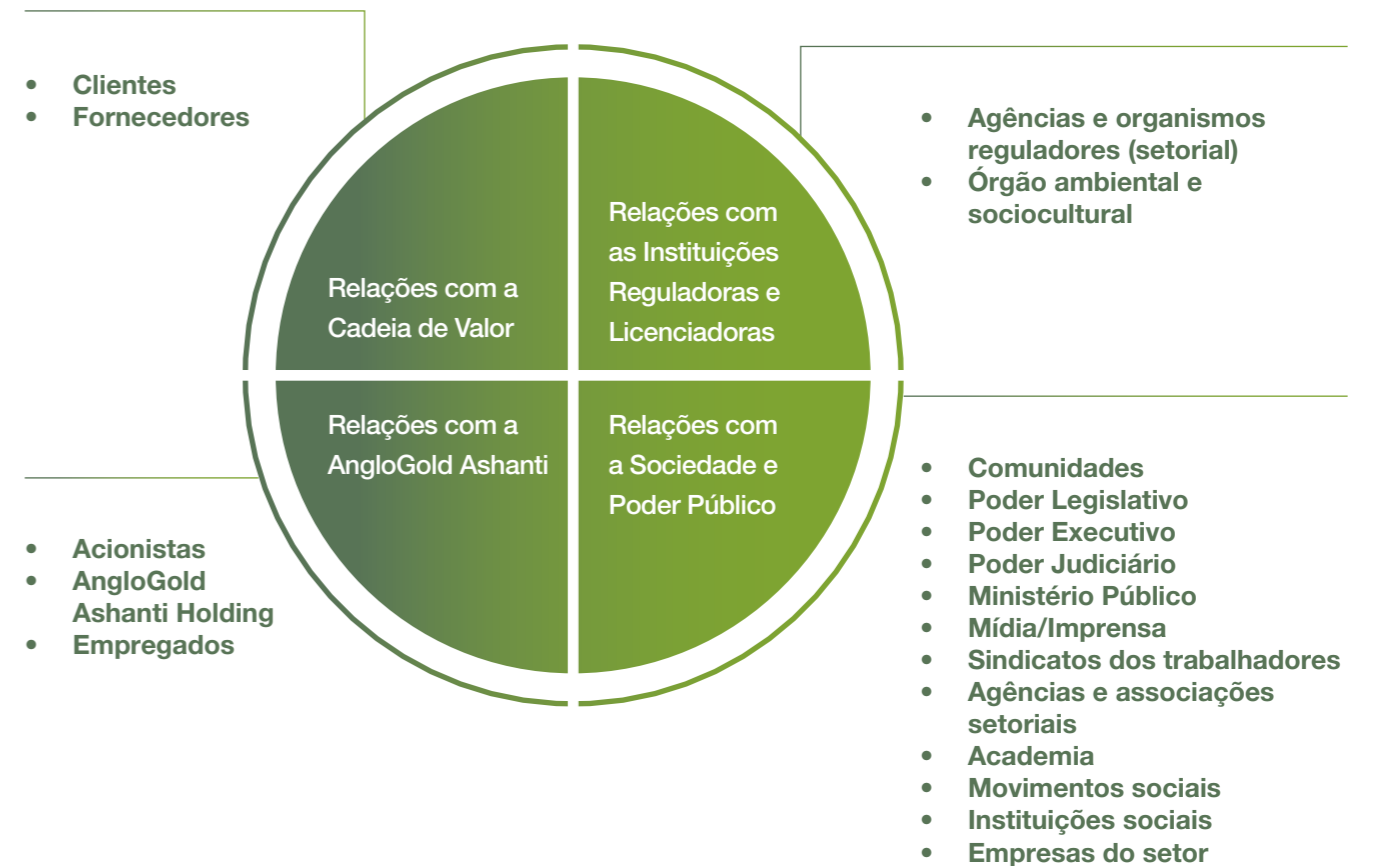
• Clientes
• Fornecedores

Relações com a Cadeia de Valor

Relações com as Instituições Reguladoras e Licenciadoras

• Agências e organismos reguladores (setorial)
• Órgão ambiental e sociocultural

Relações com a AngloGold Ashanti

Relações com a Sociedade e Poder Público

• Acionistas
• AngloGold Ashanti Holding
• Empregados

• Comunidades
• Poder Legislativo
• Poder Executivo
• Poder Judiciário
• Ministério Público
• Mídia/Imprensa
• Sindicatos dos trabalhadores
• Agências e associações setoriais
• Academia
• Movimentos sociais
• Instituições sociais
• Empresas do setor